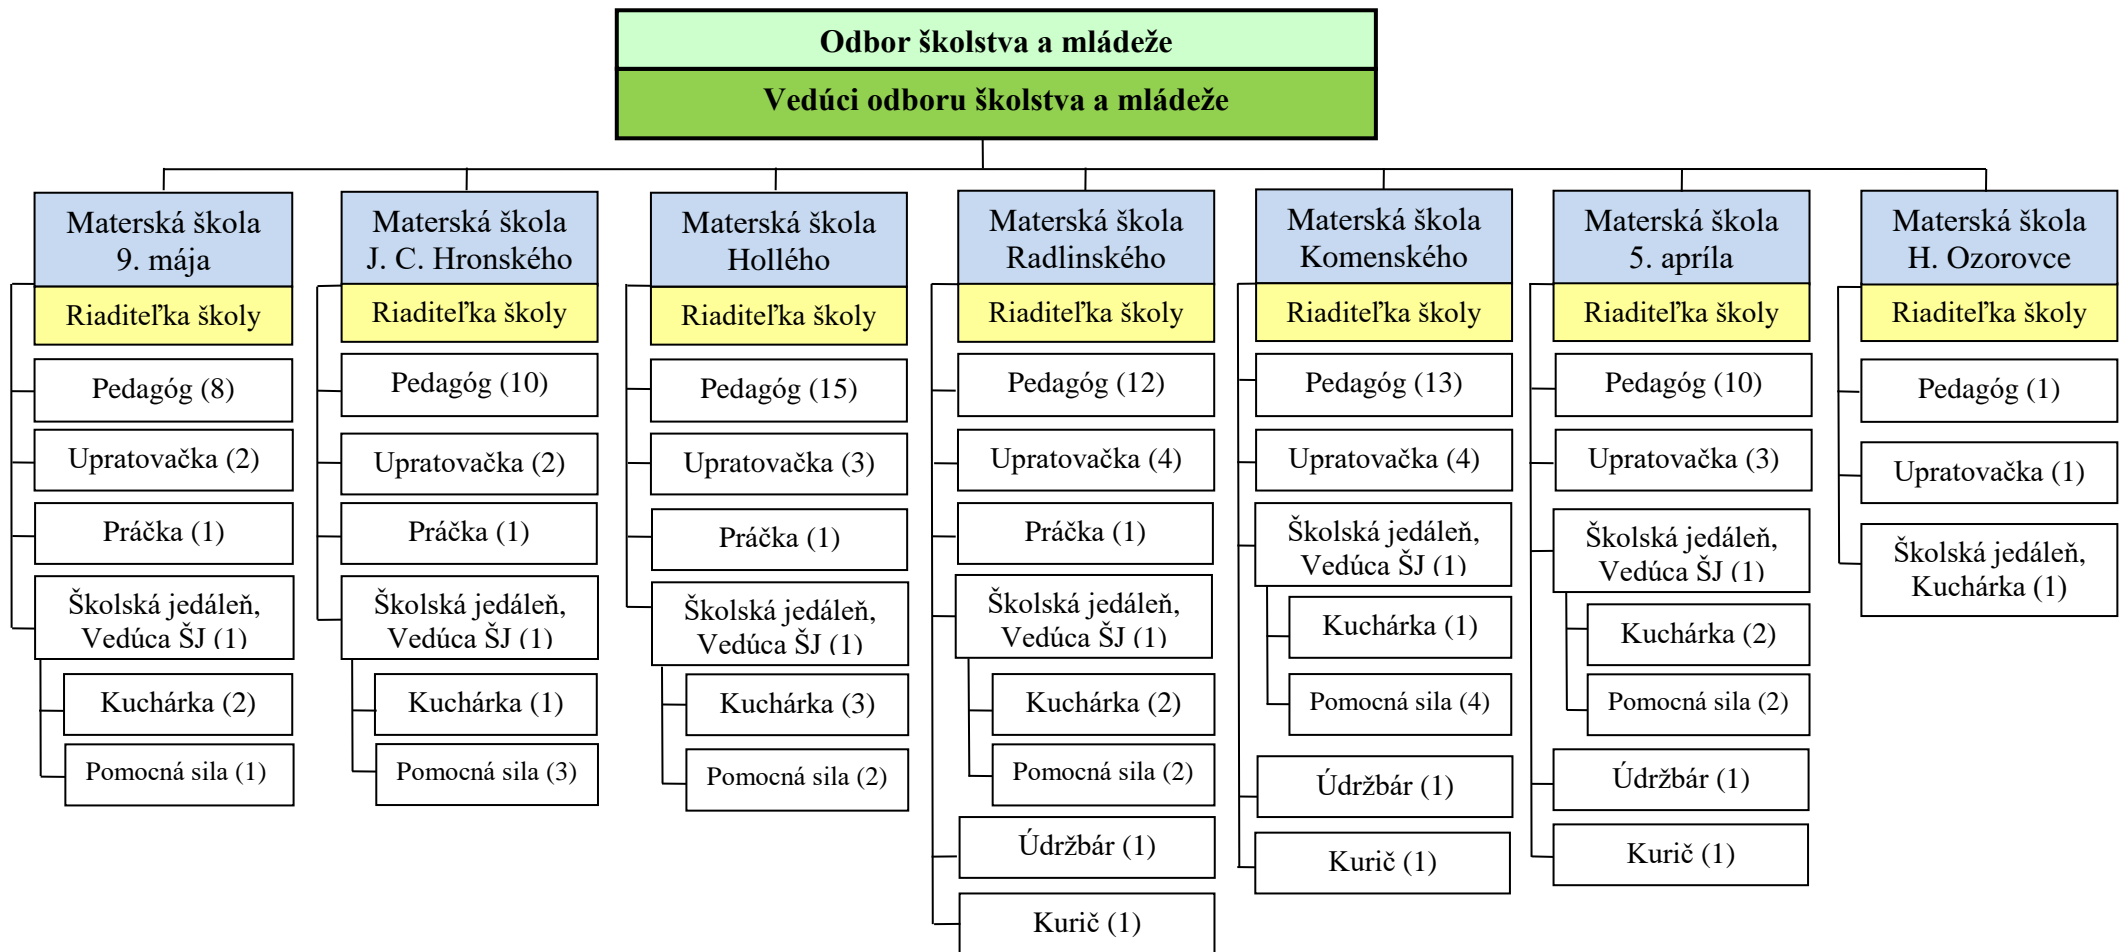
Odbor školstva a mládeže

Vedúci odboru školstva a mládeže

Materská škola 9. mája
Riaditeľka školy
Pedagóg (8)
Upratovačka (2)
Práčka (1)
Školská jedáleň, Vedúca ŠJ (1)
Kuchárka (2)
Pomocná sila (1)

Materská škola J. C. Hronského
Riaditeľka školy
Pedagóg (10)
Upratovačka (2)
Práčka (1)
Školská jedáleň, Vedúca ŠJ (1)
Kuchárka (1)
Pomocná sila (3)

Materská škola Hollého
Riaditeľka školy
Pedagóg (15)
Upratovačka (3)
Práčka (1)
Školská jedáleň, Vedúca ŠJ (1)
Kuchárka (3)
Pomocná sila (2)

Materská škola Radlinského
Riaditeľka školy
Pedagóg (12)
Upratovačka (4)
Práčka (1)
Školská jedáleň, Vedúca ŠJ (1)
Kuchárka (2)
Pomocná sila (2)
Údržbár (1)
Kurič (1)

Materská škola Komenského
Riaditeľka školy
Pedagóg (13)
Upratovačka (4)
Školská jedáleň, Vedúca ŠJ (1)
Kuchárka (1)
Pomocná sila (4)
Údržbár (1)
Kurič (1)

Materská škola 5. apríla
Riaditeľka školy
Pedagóg (10)
Upratovačka (3)
Školská jedáleň, Vedúca ŠJ (1)
Kuchárka (2)
Pomocná sila (2)
Údržbár (1)
Kurič (1)

Materská škola H. Ozorovce
Riaditeľka školy
Pedagóg (1)
Upratovačka (1)
Školská jedáleň, Kuchárka (1)